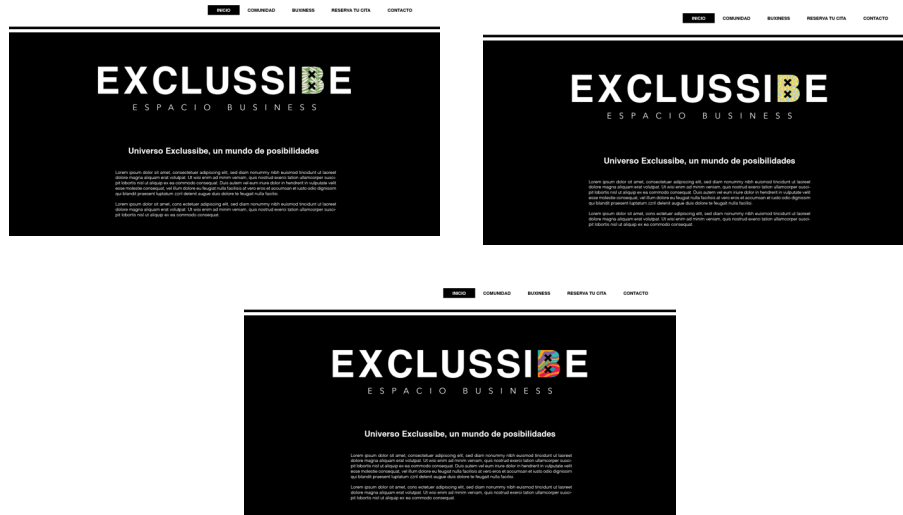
INICIO COMUNIDAD BUXINESS RESERVA TU CITA CONTACTO

EXCLUSSIBE
ESPACIO BUSINESS

Universo Exclussibe, un mundo de posibilidades

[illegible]

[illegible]

INICIO COMUNIDAD BUXINESS RESERVA TU CITA CONTACTO

EXCLUSSIBE
ESPACIO BUSINESS

Universo Exclussibe, un mundo de posibilidades

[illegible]

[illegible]

INICIO COMUNIDAD BUXINESS RESERVA TU CITA CONTACTO

EXCLUSSIBE
ESPACIO BUSINESS

Universo Exclussibe, un mundo de posibilidades

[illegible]

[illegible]